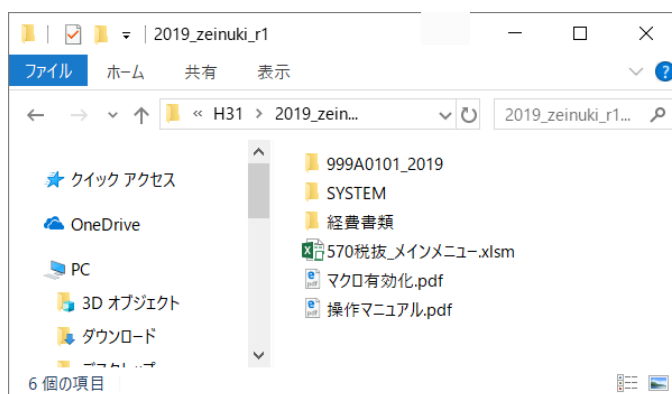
2019_zeinuki_r1

ファイル ホーム 共有 表示

« H31 > 2019_zein...

2019_zeinuki_r1...

クイック アクセス
OneDrive
PC
3D オブジェクト
ダウンロード
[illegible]

999A0101_2019
SYSTEM
経費書類
570税抜_メインメニュー.xlsm
マクロ有効化.pdf
操作マニュアル.pdf

6 個の項目